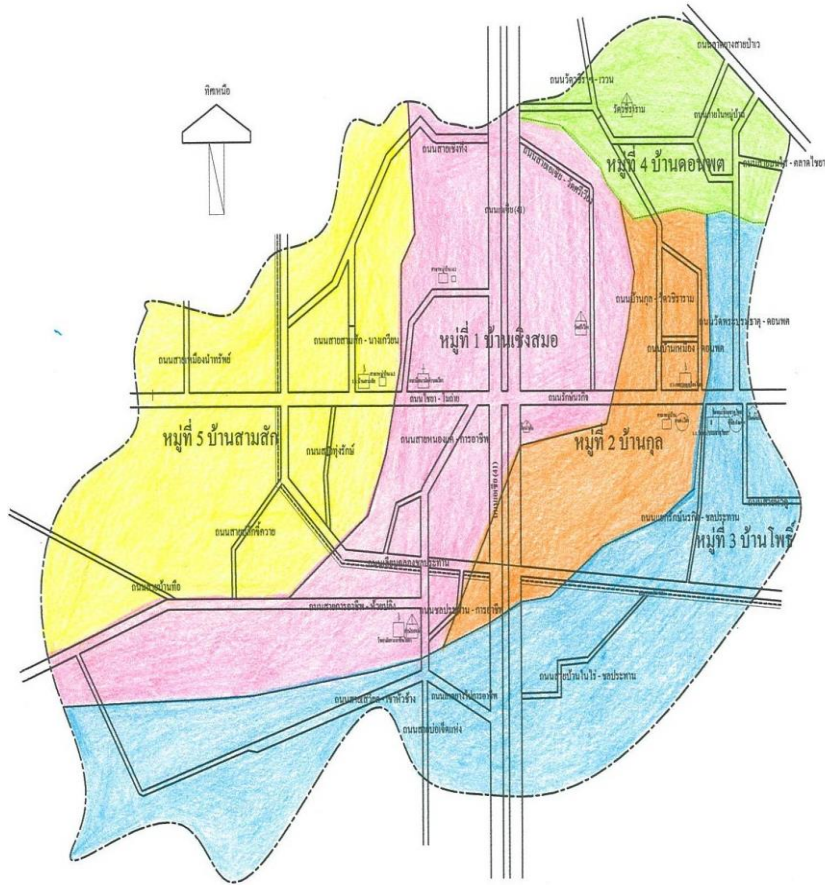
ทิศเหนือ

หมู่ที่ 1 บ้านเชิงสมอ

หมู่ที่ 2 บ้านกุล

หมู่ที่ 3 บ้านโพธิ์

หมู่ที่ 4 บ้านคอนพุด

หมู่ที่ 5 บ้านสามสัก

ถนนวัดวชิร - วาวน

วัดวชิราราม

ถนนสายบ้านโนนหมู่บ้าน

ถนนสายเซ็ง

ถนนสายเชิง - วัดวชิร

ถนนเพชร (4)

ถนนบ้านกุล - วัดวชิราราม

ถนนวัดพระบรมธาตุ - คอนพุด

ถนนบ้านหนอง - คอนพุด

ถนนสายหนองน้ำทรัพย์

ถนนสายสามสัก - นาเกวียน

ถนนโชคชัย - วังน้ำ

ถนนรักษ์ทรัพย์

ถนนสายหนองตูม - การอารักษ์

ถนนสายทุ่งรักษ์

ถนนสายหนองควาย

ถนนสายบ้านเกิ่ง

ถนนสายตาก - ห้วยบง

ถนนชลประทาน - การอารักษ์

ถนนกรีฑาภัณฑ์กิจ - ชลประทาน

ถนนสายบ้านโนนไร่ - ชลประทาน

ถนนสายบ้านโพธิ์ - ชลประทาน

ถนนสายบ้านบ่อดิน

ถนนสายบ้านคลองแห้ง

ถนนสายบ้านหนองสายบ้าง

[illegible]